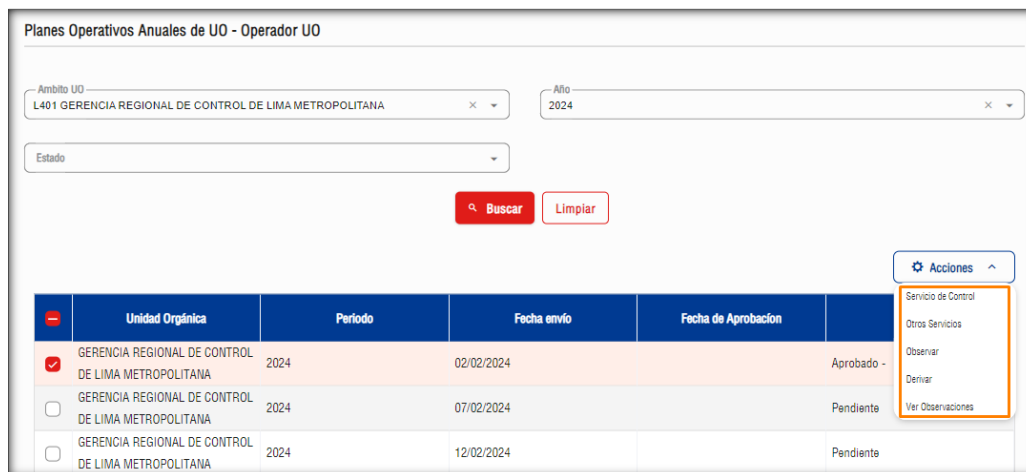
Planes Operativos Anuales de UO - Operador UO

Ambito UO
L401 GERENCIA REGIONAL DE CONTROL DE LIMA METROPOLITANA

Año
2024

Estado

Buscar
Limpiar

Acciones

Servicio de Control
Otros Servicios
Observar
Derivar
Ver Observaciones

| | Unidad Orgánica | Periodo | Fecha envío | Fecha de Aprobacion | |
|---|---|---|---|---|---|
| | GERENCIA REGIONAL DE CONTROL DE LIMA METROPOLITANA | 2024 | 02/02/2024 | | Aprobado - |
| | GERENCIA REGIONAL DE CONTROL DE LIMA METROPOLITANA | 2024 | 07/02/2024 | | Pendiente |
| | GERENCIA REGIONAL DE CONTROL DE LIMA METROPOLITANA | 2024 | 12/02/2024 | | Pendiente |